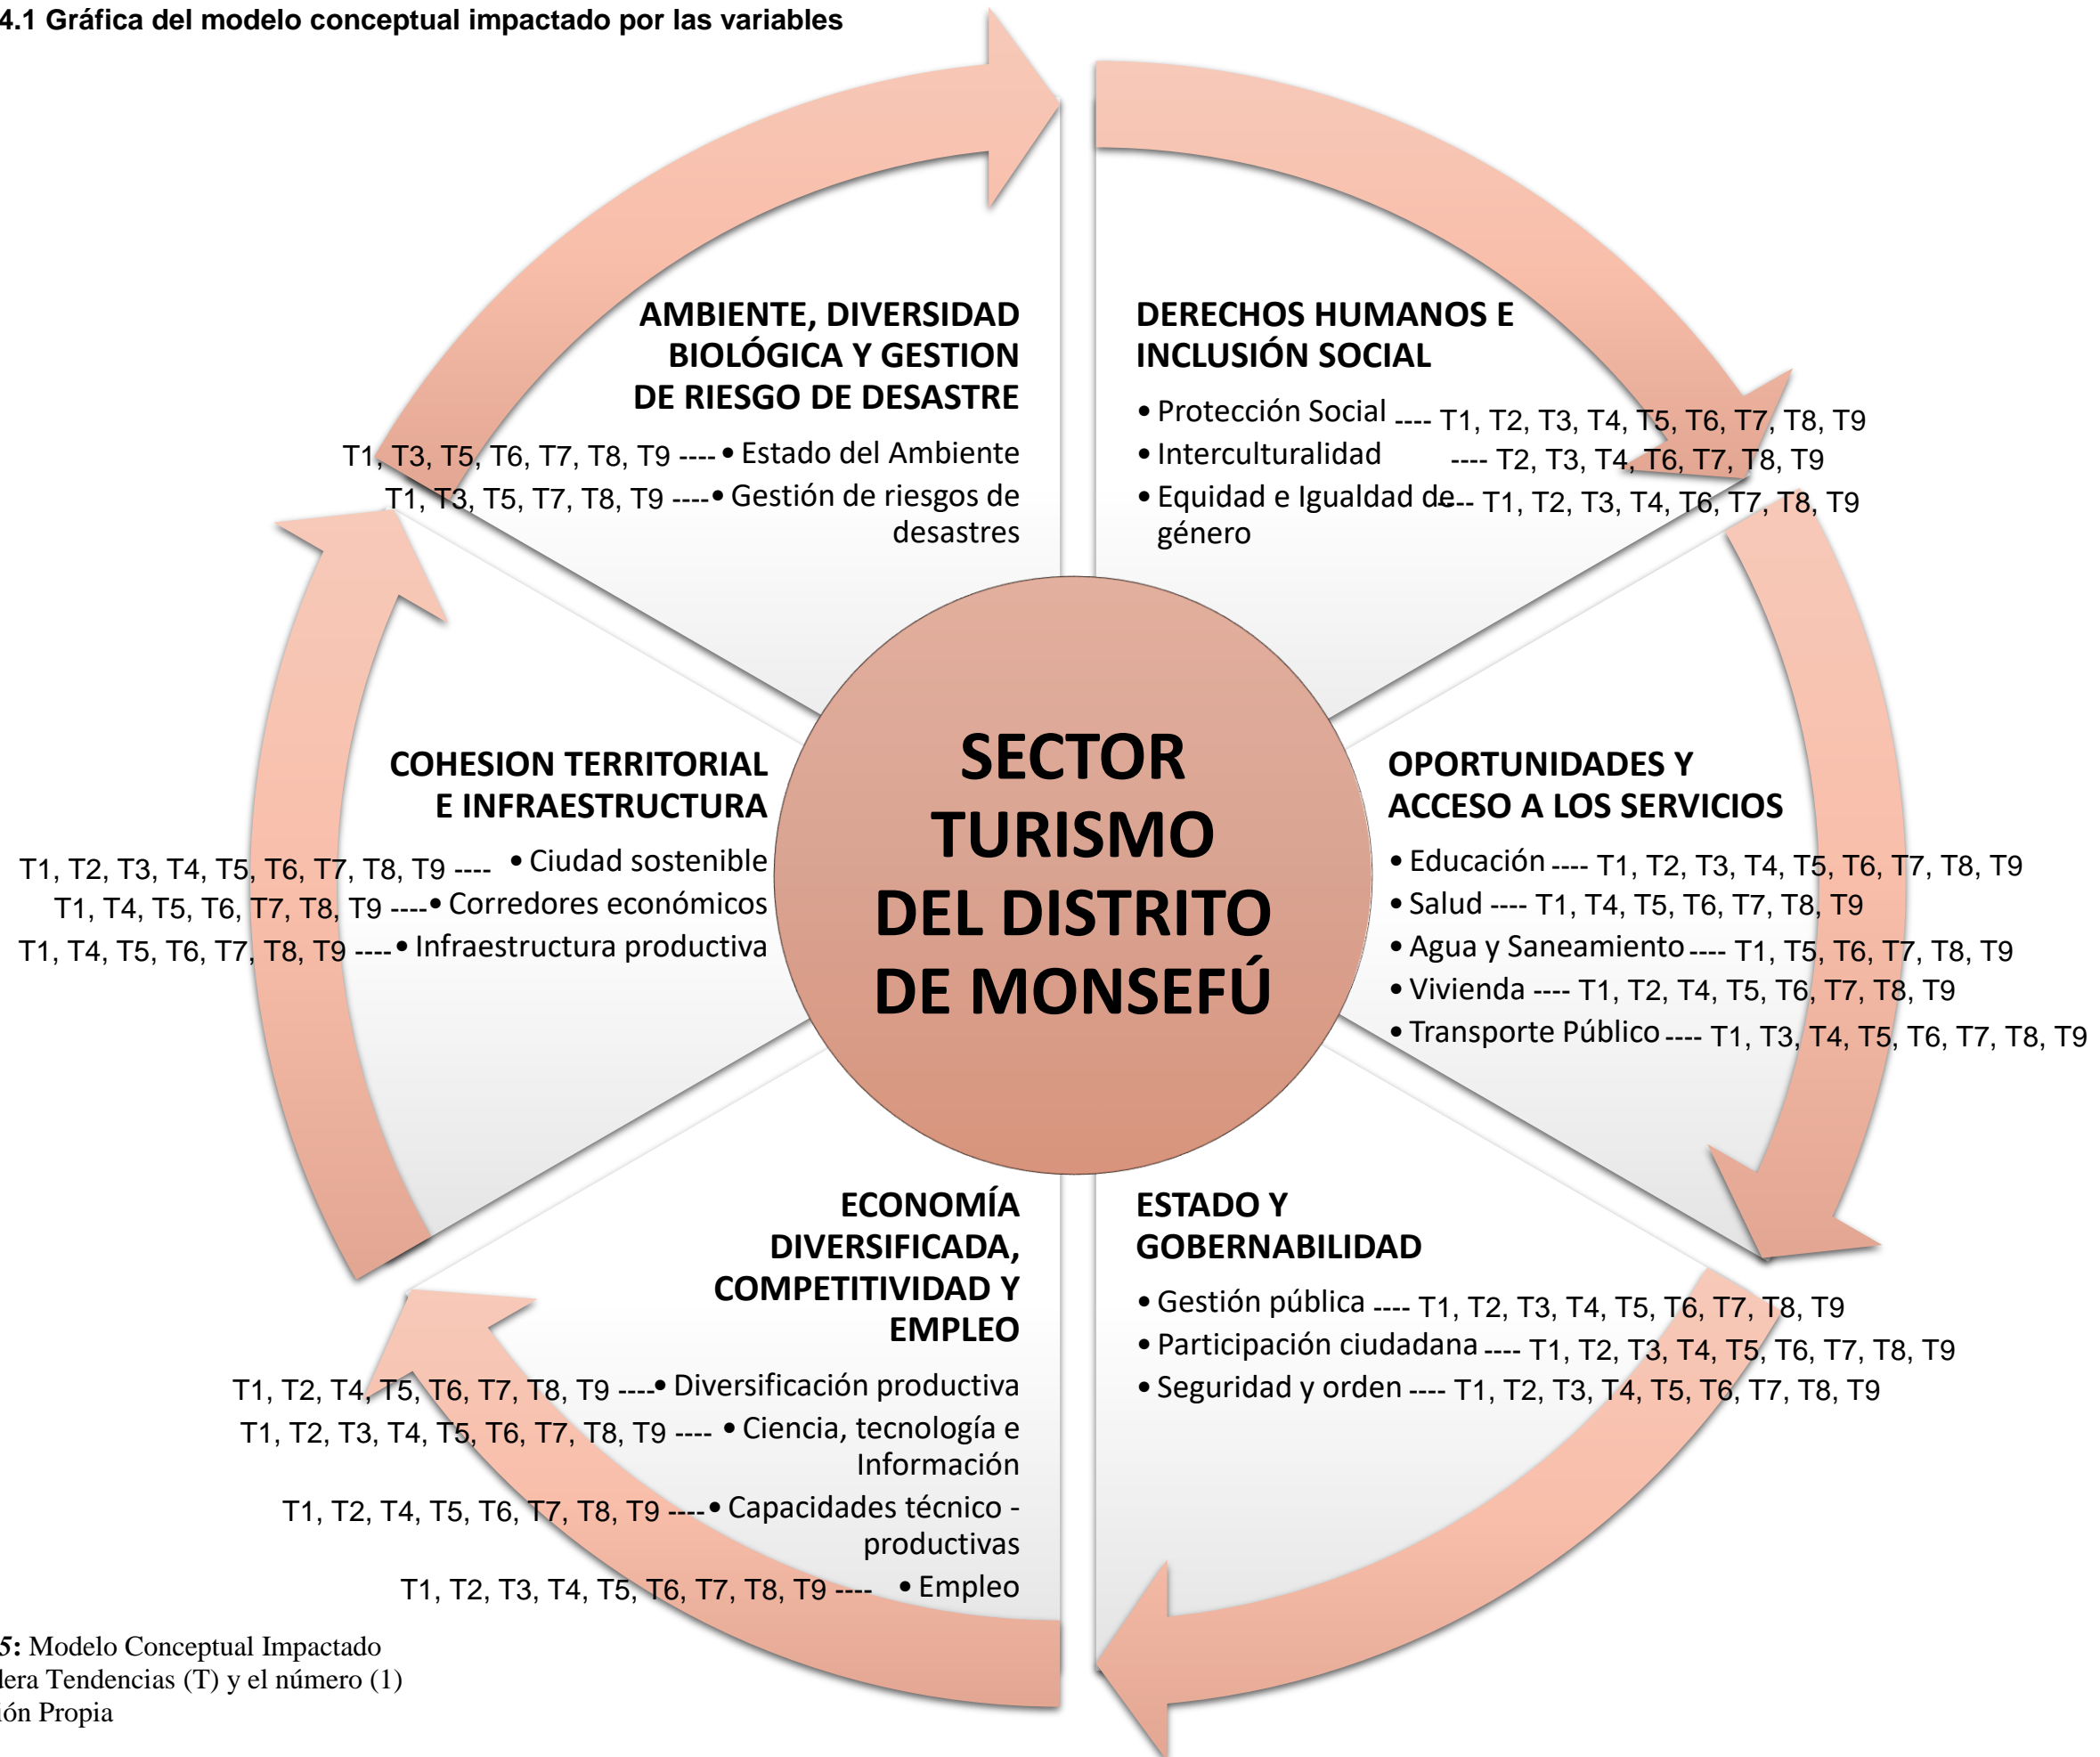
4.1 Gráfica del modelo conceptual impactado por las variables

AMBIENTE, DIVERSIDAD BIOLÓGICA Y GESTION DE RIESGO DE DESASTRE

T1, T3, T5, T6, T7, T8, T9 ---- • Estado del Ambiente
T1, T3, T5, T7, T8, T9 ---- • Gestión de riesgos de desastres

DERECHOS HUMANOS E INCLUSIÓN SOCIAL

• Protección Social ---- T1, T2, T3, T4, T5, T6, T7, T8, T9
• Interculturalidad ---- T2, T3, T4, T6, T7, T8, T9
• Equidad e Igualdad de género ---- T1, T2, T3, T4, T6, T7, T8, T9

COHESION TERRITORIAL E INFRAESTRUCTURA

T1, T2, T3, T4, T5, T6, T7, T8, T9 ---- • Ciudad sostenible
T1, T4, T5, T6, T7, T8, T9 ---- • Corredores económicos
T1, T4, T5, T6, T7, T8, T9 ---- • Infraestructura productiva

SECTOR TURISMO DEL DISTRITO DE MONSEFÚ

OPORTUNIDADES Y ACCESO A LOS SERVICIOS

• Educación ---- T1, T2, T3, T4, T5, T6, T7, T8, T9
• Salud ---- T1, T4, T5, T6, T7, T8, T9
• Agua y Saneamiento ---- T1, T5, T6, T7, T8, T9
• Vivienda ---- T1, T2, T4, T5, T6, T7, T8, T9
• Transporte Público ---- T1, T3, T4, T5, T6, T7, T8, T9

ECONOMÍA DIVERSIFICADA, COMPETITIVIDAD Y EMPLEO

T1, T2, T4, T5, T6, T7, T8, T9 ---- • Diversificación productiva
T1, T2, T3, T4, T5, T6, T7, T8, T9 ---- • Ciencia, tecnología e Información
T1, T2, T4, T5, T6, T7, T8, T9 ---- • Capacidades técnico - productivas
T1, T2, T3, T4, T5, T6, T7, T8, T9 ---- • Empleo

ESTADO Y GOBERNABILIDAD

• Gestión pública ---- T1, T2, T3, T4, T5, T6, T7, T8, T9
• Participación ciudadana ---- T1, T2, T3, T4, T5, T6, T7, T8, T9
• Seguridad y orden ---- T1, T2, T3, T4, T5, T6, T7, T8, T9

5: Modelo Conceptual Impactado
lera Tendencias (T) y el número (1)
ión Propia